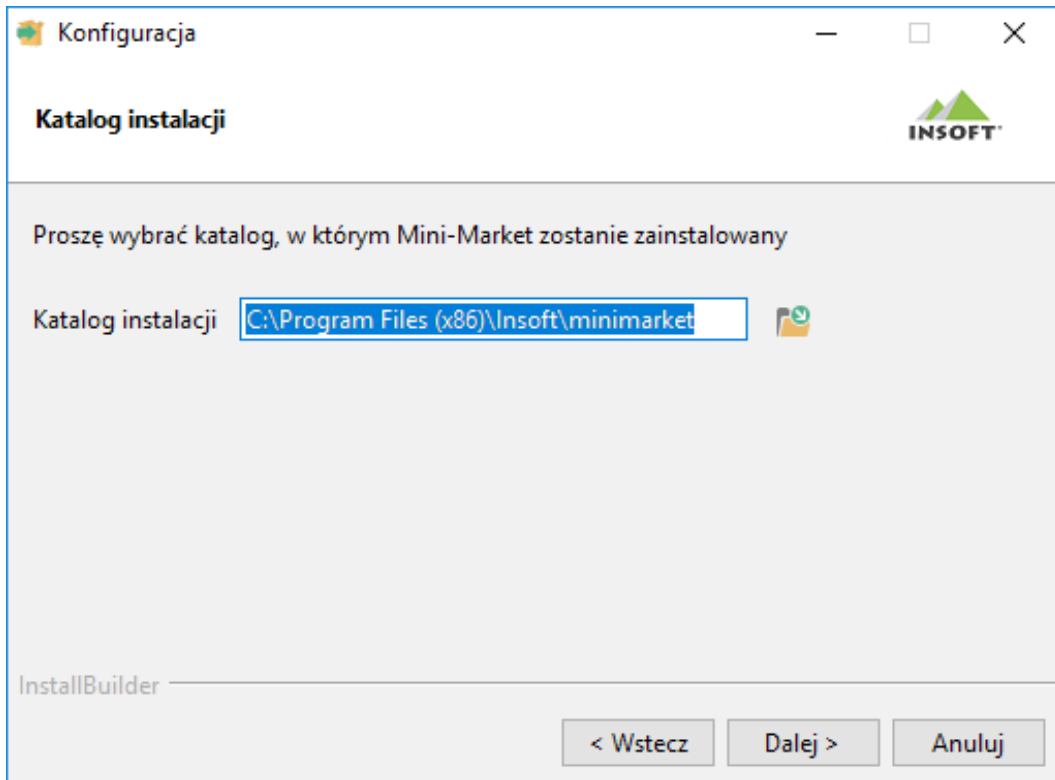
Konfiguracja

Katalog instalacji

INSOFT

Proszę wybrać katalog, w którym Mini-Market zostanie zainstalowany

Katalog instalacji C:\Program Files (x86)\Insoft\minimarket

InstallBuilder

< Wstecz Dalej > Anuluj